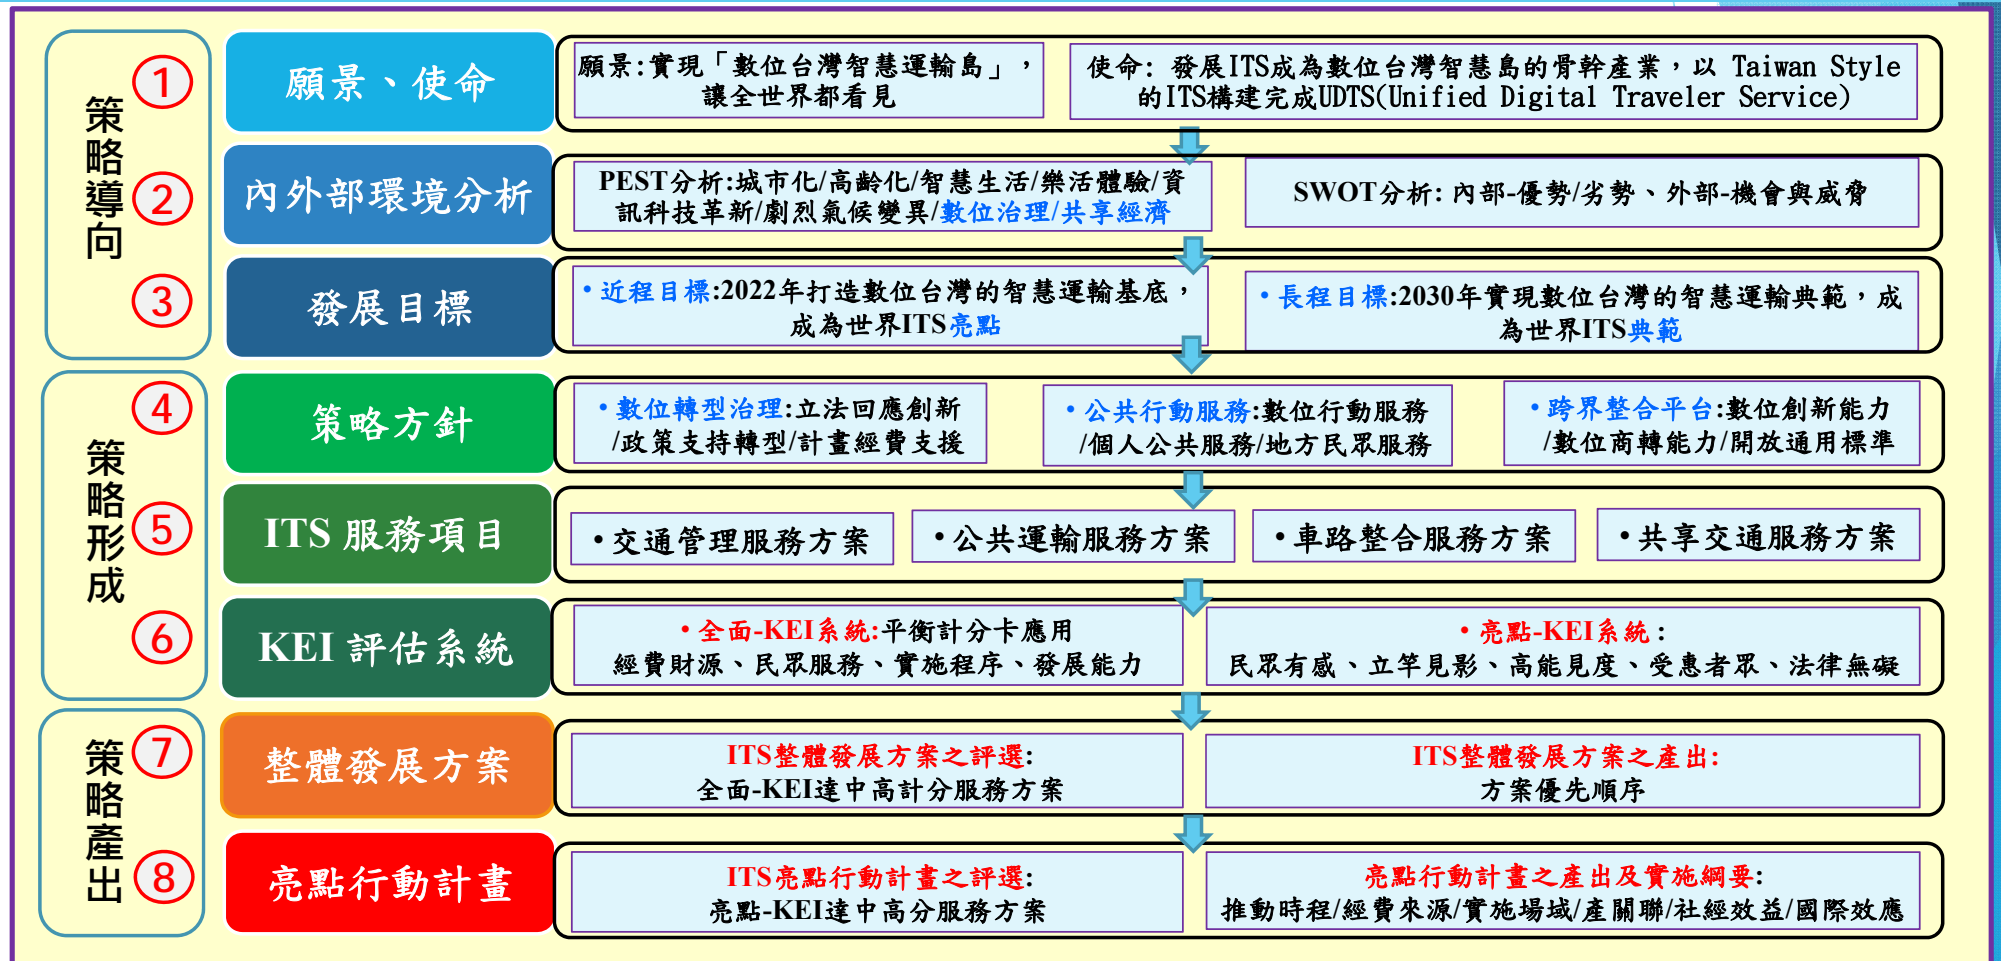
策略導向

①
願景、使命
願景:實現「數位台灣智慧運輸島」，讓全世界都看見
使命: 發展ITS成為數位台灣智慧島的骨幹產業，以 Taiwan Style 的ITS構建完成UDTS(Unified Digital Traveler Service)

②
內外部環境分析
PEST分析:城市化/高齡化/智慧生活/樂活體驗/資訊科技革新/劇烈氣候變異/數位治理/共享經濟
SWOT分析: 內部-優勢/劣勢、外部-機會與威脅

③
發展目標
• 近程目標:2022年打造數位台灣的智慧運輸基底，成為世界ITS亮點
• 長程目標:2030年實現數位台灣的智慧運輸典範，成為世界ITS典範

策略形成

④
策略方針
• 數位轉型治理:立法回應創新/政策支持轉型/計畫經費支援
• 公共行動服務:數位行動服務/個人公共服務/地方民眾服務
• 跨界整合平台:數位創新能力/數位商轉能力/開放通用標準

⑤
ITS 服務項目
• 交通管理服務方案
• 公共運輸服務方案
• 車路整合服務方案
• 共享交通服務方案

⑥
KEI 評估系統
• 全面-KEI系統:平衡計分卡應用 經費財源、民眾服務、實施程序、發展能力
• 亮點-KEI系統: 民眾有感、立竿見影、高能見度、受惠者眾、法律無礙

策略產出

⑦
整體發展方案
ITS整體發展方案之評選: 全面-KEI達中高計分服務方案
ITS整體發展方案之產出: 方案優先順序

⑧
亮點行動計畫
ITS亮點行動計畫之評選: 亮點-KEI達中高分服務方案
亮點行動計畫之產出及實施綱要: 推動時程/經費來源/實施場域/產關聯/社經效益/國際效應